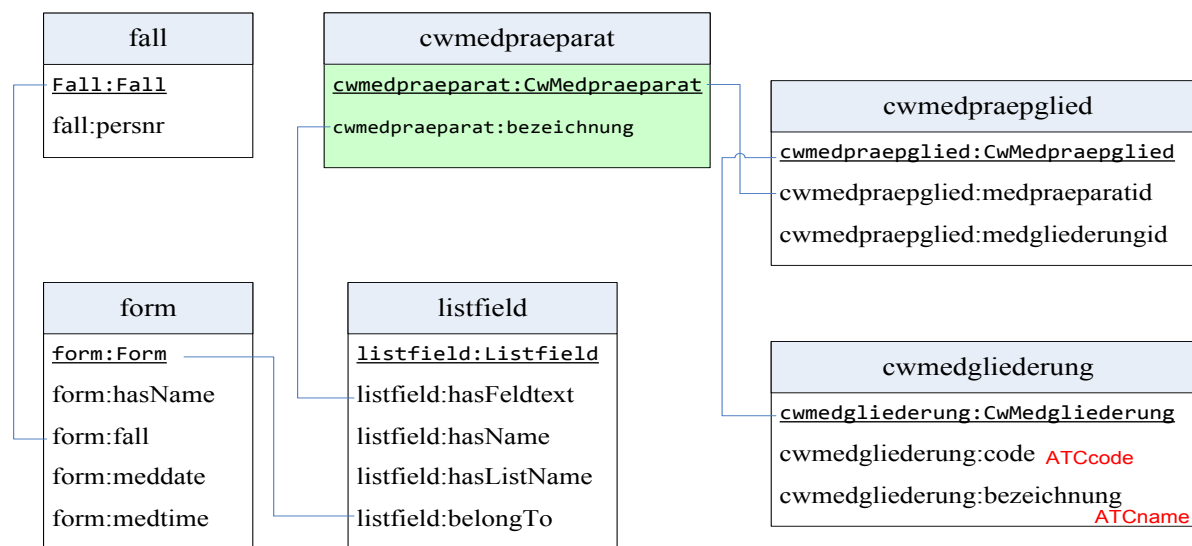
fall

Fall:Fall

fall:persnr

cwmedpraeparat

cwmedpraeparat:CwMedpraeparat

cwmedpraeparat:bezeichnung

cwmedpraepglied

cwmedpraepglied:CwMedpraepglied

cwmedpraepglied:medpraeparatid

cwmedpraepglied:medgliederungid

form

form:Form

form:hasName

form:fall

form:meddate

form:medtime

listfield

listfield:Listfield

listfield:hasFeldtext

listfield:hasName

listfield:hasListName

listfield:belongTo

cwmedgliederung

cwmedgliederung:CwMedgliederung

cwmedgliederung:code ATCcode

cwmedgliederung:bezeichnung

ATCname